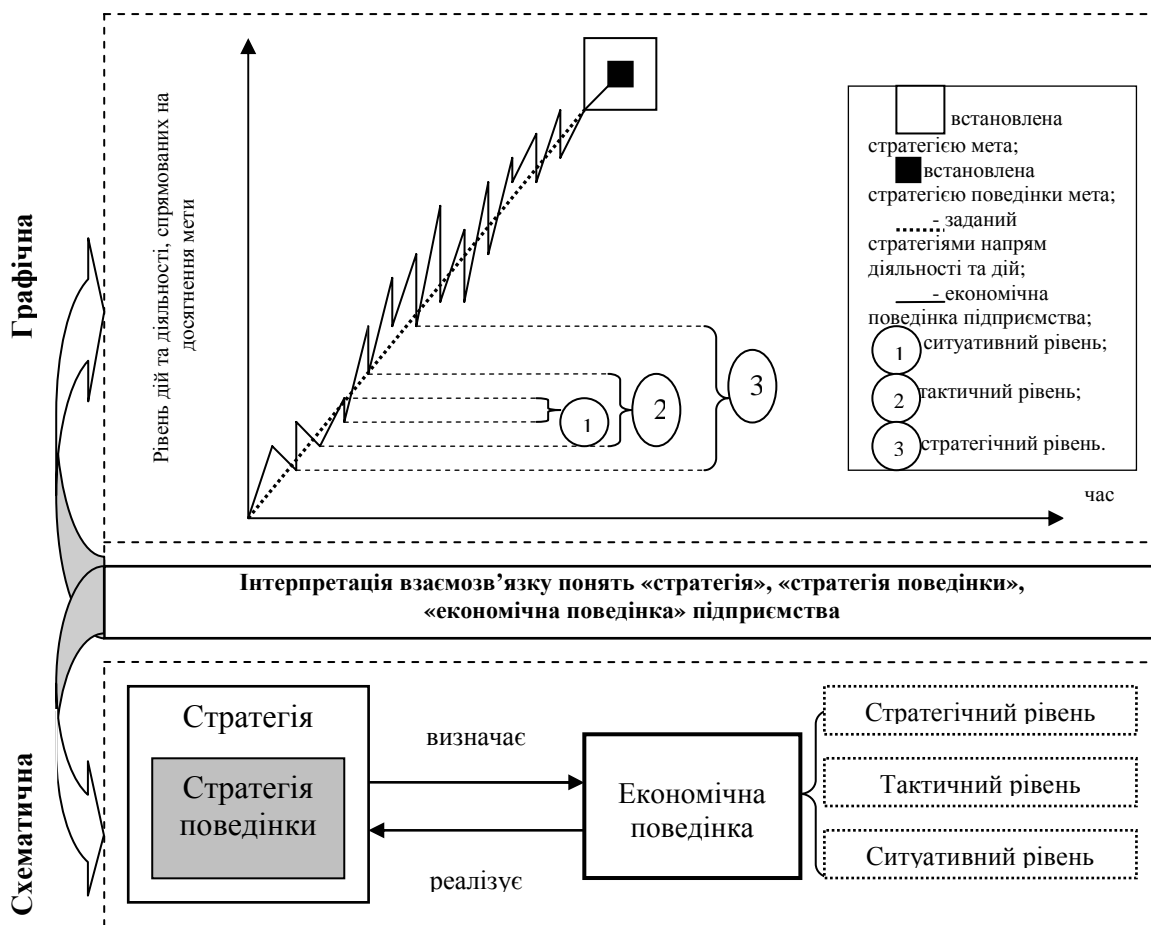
Графічна

Рівень дій та діяльності, спрямованих на досягнення мети

1

2

3

час

встановлена стратегією мета;

встановлена стратегією поведінки мета;

- заданий стратегіями напрям діяльності та дій;

- економічна поведінка підприємства;

1 ситуативний рівень;

2 тактичний рівень;

3 стратегічний рівень.

Інтерпретація взаємозв’язку понять «стратегія», «стратегія поведінки», «економічна поведінка» підприємства

Схематична

Стратегія

Стратегія поведінки

визначає

реалізує

Економічна поведінка

Стратегічний рівень

Тактичний рівень

Ситуативний рівень